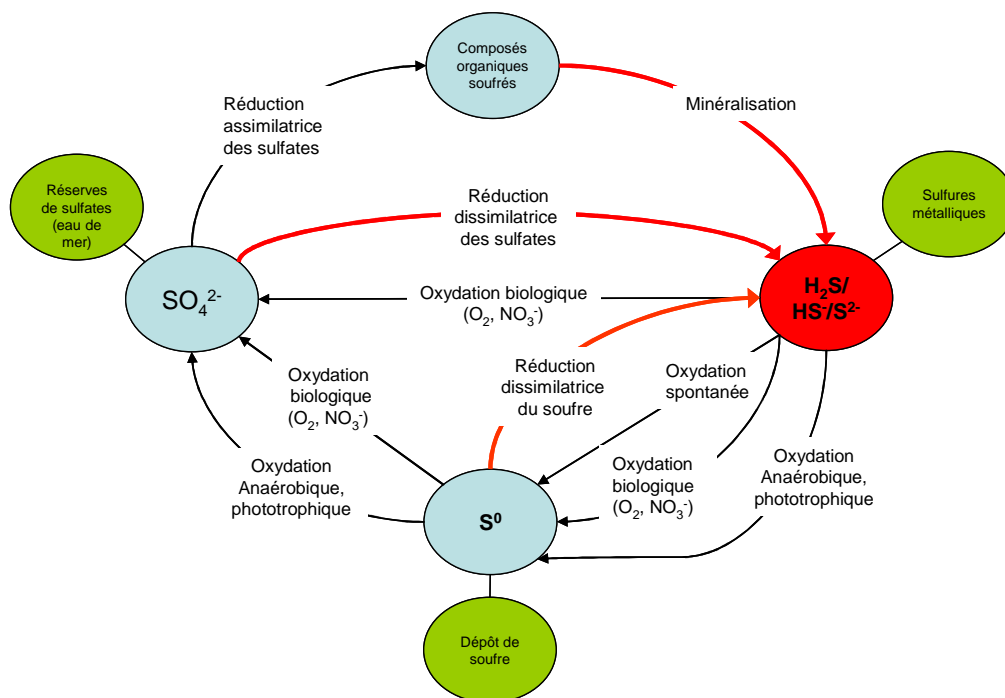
Composés organiques soufrés

Réduction assimilatrice des sulfates

Minéralisation

Réserves de sulfates (eau de mer)

Réduction dissimilatrice des sulfates

Sulfures métalliques

$SO_4^{2-}$

Oxydation biologique ($O_2$, $NO_3^-$)

$H_2S$/ $HS^-$/$S^{2-}$

Oxydation biologique ($O_2$, $NO_3^-$)

Réduction dissimilatrice du soufre

Oxydation spontanée

Oxydation Anaérobique, phototrophique

Oxydation biologique ($O_2$, $NO_3^-$)

Oxydation Anaérobique, phototrophique

$S^0$

Dépôt de soufre